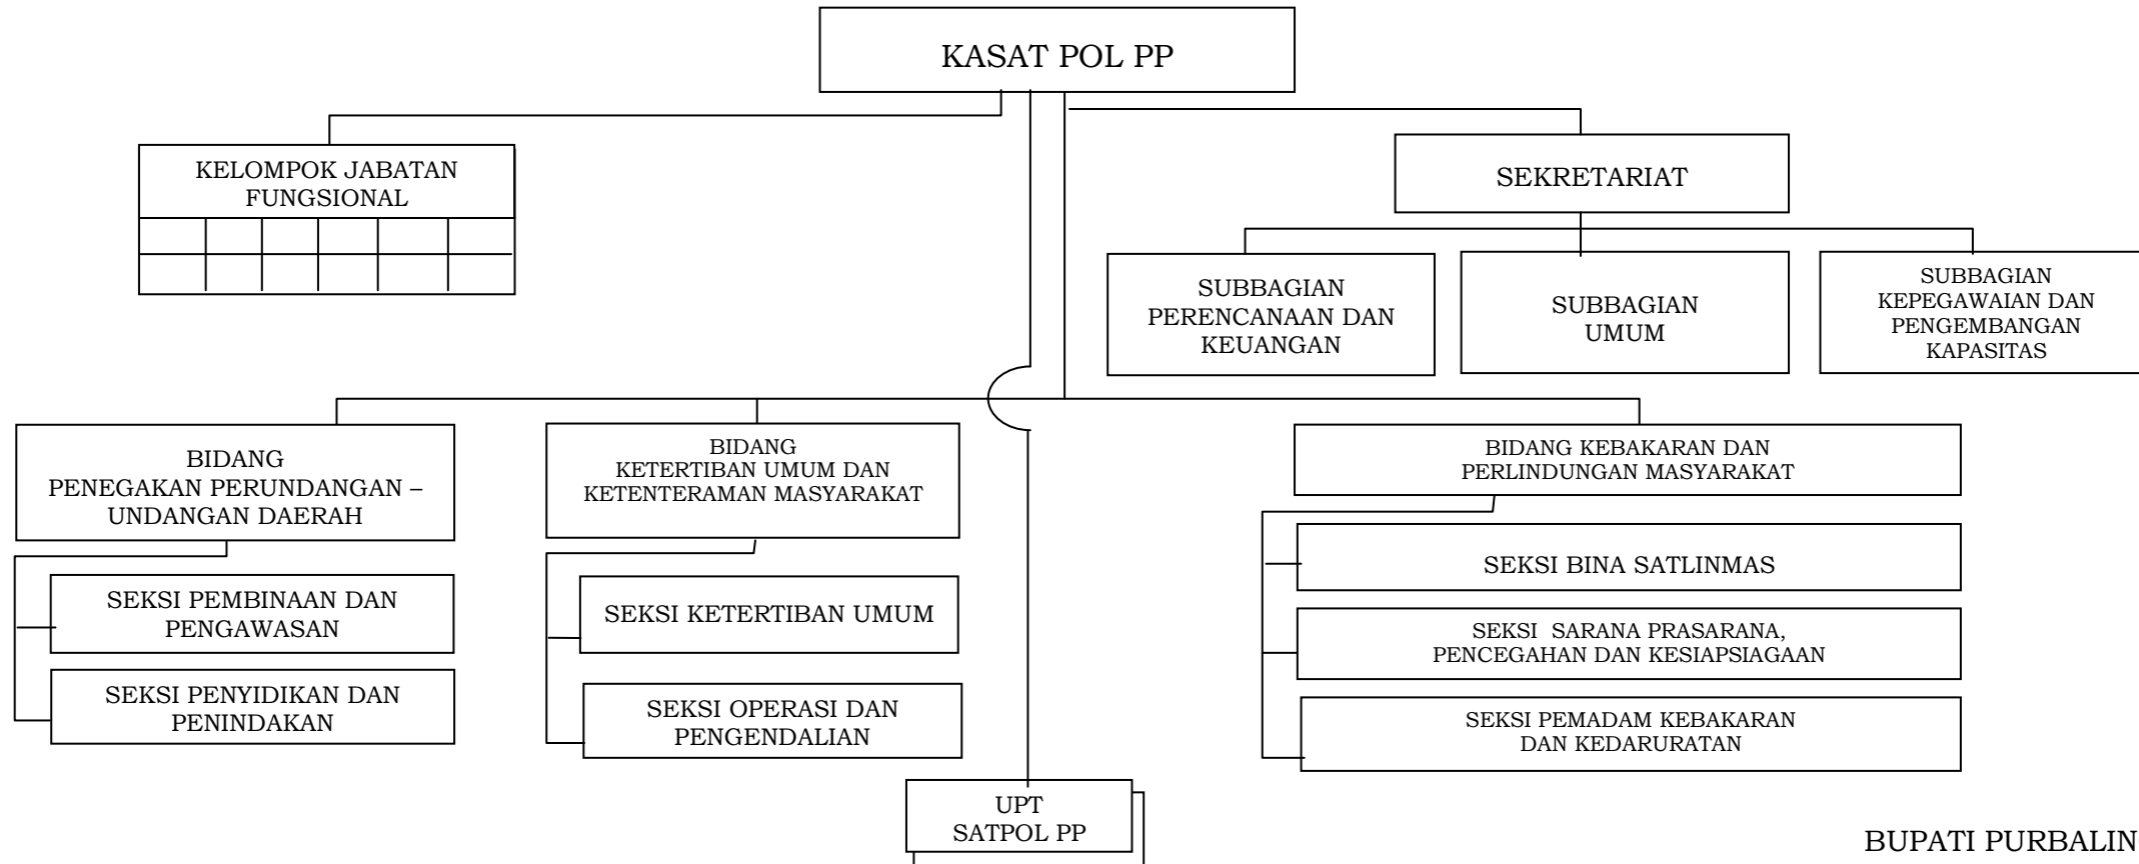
KASAT POL PP

KELOMPOK JABATAN FUNGSIONAL

SEKRETARIAT

SUBBAGIAN PERENCANAAN DAN KEUANGAN

SUBBAGIAN UMUM

SUBBAGIAN KEPEGAWAIAN DAN PENGEMBANGAN KAPASITAS

BIDANG PENEGAKAN PERUNDANGAN – UNDANGAN DAERAH

SEKSI PEMBINAAN DAN PENGAWASAN

SEKSI PENYIDIKAN DAN PENINDAKAN

BIDANG KETERTIBAN UMUM DAN KETENTERAMAN MASYARAKAT

SEKSI KETERTIBAN UMUM

SEKSI OPERASI DAN PENGENDALIAN

BIDANG KEBAKARAN DAN PERLINDUNGAN MASYARAKAT

SEKSI BINA SATLINMAS

SEKSI SARANA PRASARANA, PENCEGAHAN DAN KESIAPSIAGAAN

SEKSI PEMADAM KEBAKARAN DAN KEDARURATAN

UPT SATPOL PP

BUPATI PURBALIN